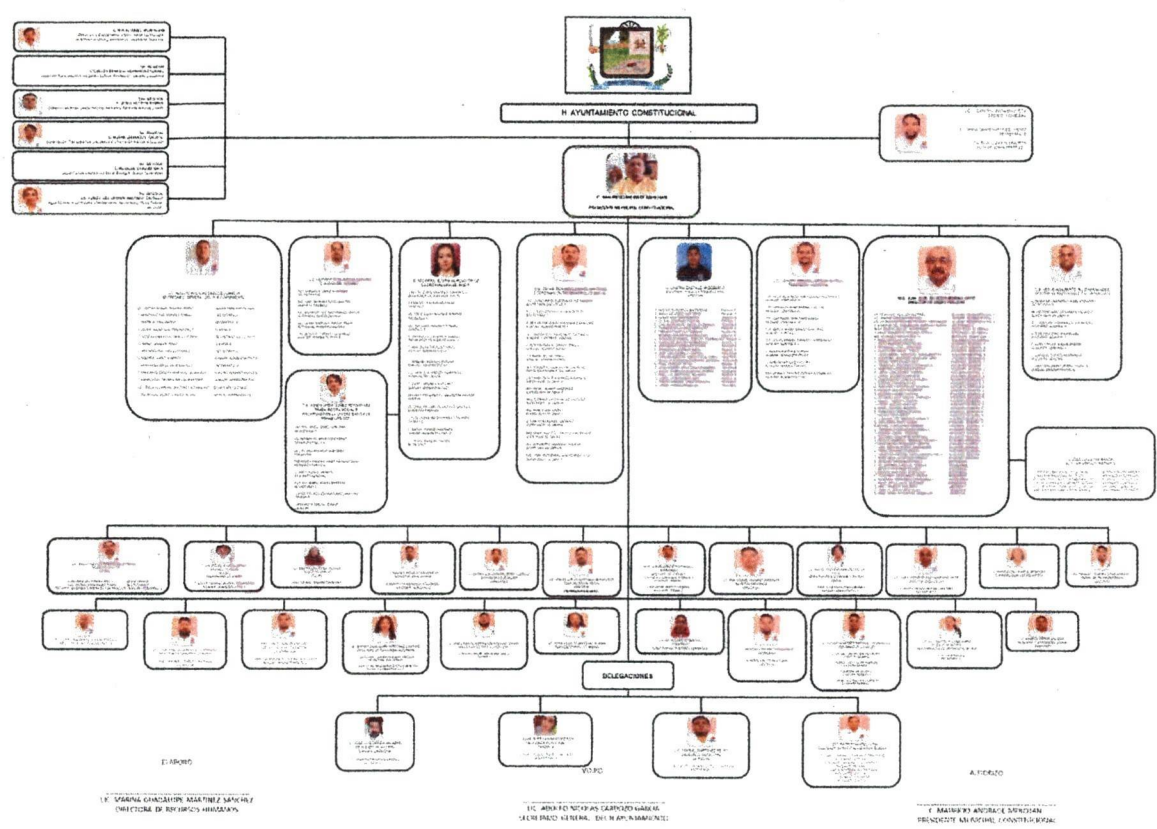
H. AYUNTAMIENTO CONSTITUCIONAL

PRESIDENTE MUNICIPAL CONSTITUCIONAL

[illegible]

DELEGACIONES

ELABORO

LIC. MARINA GUADALUPE MARTINEZ SANCHEZ
DIRECTORA DE RECURSOS HUMANOS

VO.BO.

LIC. ADOLFO NICOLAS CARDOZO GARCIA
SECRETARIO GENERAL DEL H. AYUNTAMIENTO

AUTORIZO

C. MAURICIO ANDRADE SANCHEZ
PRESIDENTE MUNICIPAL CONSTITUCIONAL